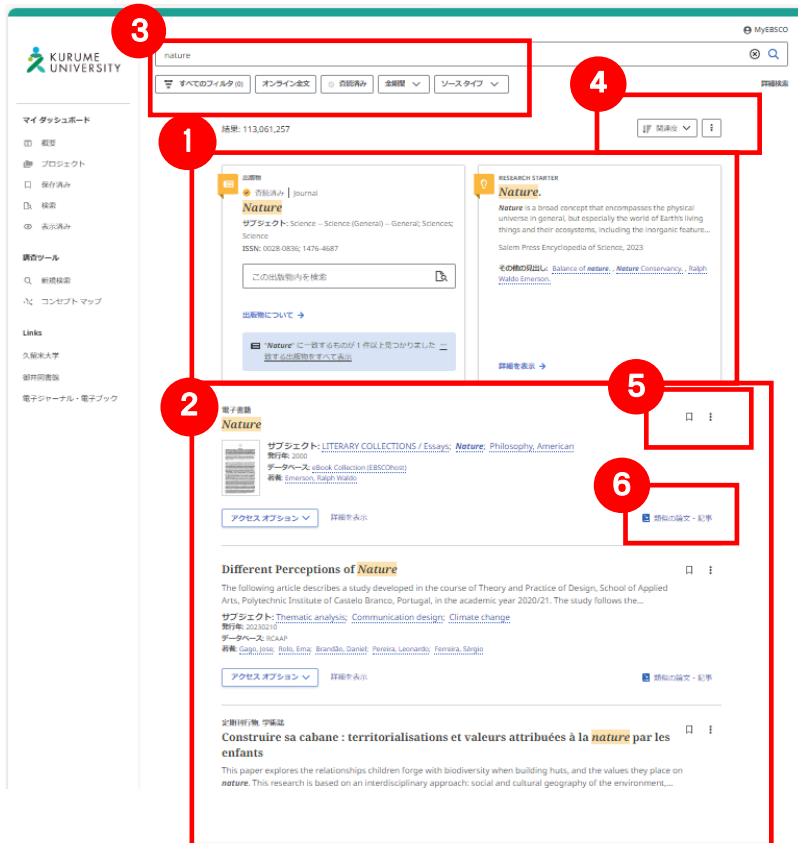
MyEBSCO

KURUME UNIVERSITY

3

nature

すべてのフィルタ (0)　オンライン全文　査読済み　全期間　ソースタイプ

詳細検索

4

1

結果: 113,061,257

関連度

マイ ダッシュボード
概要
プロジェクト
保存済み
検索
表示済み

調査ツール
新規検索
コンセプト マップ

Links
久留米大学
御井図書館
電子ジャーナル・電子ブック

出版物
査読済み | Journal
Nature
サブジェクト: Science -- Science (General) -- General; Sciences; Science
ISSN: 0028-0836; 1476-4687

この出版物内を検索

出版物について

"Nature" に一致するものが 1 件以上見つかりました 一致する出版物をすべて表示

RESEARCH STARTER
Nature.
Nature is a broad concept that encompasses the physical universe in general, but especially the world of Earth's living things and their ecosystems, including the inorganic feature...
Salem Press Encyclopedia of Science, 2023
その他の見出し: Balance of nature, Nature Conservancy, Ralph Waldo Emerson,

詳細を表示

2

5

電子書籍
Nature
サブジェクト: LITERARY COLLECTIONS / Essays; Nature; Philosophy, American
発行年: 2000
データベース: eBook Collection (EBSCOhost)
著者: Emerson, Ralph Waldo

6

類似の論文・記事

アクセス オプション　詳細を表示

Different Perceptions of Nature
The following article describes a study developed in the course of Theory and Practice of Design, School of Applied Arts, Polytechnic Institute of Castelo Branco, Portugal, in the academic year 2020/21. The study follows the...
サブジェクト: Thematic analysis; Communication design; Climate change
発行年: 20230210
データベース: RCAAP
著者: Gago, Jose; Rolo, Ema; Brandão, Daniel; Pereira, Leonardo; Ferreira, Sérgio

アクセス オプション　詳細を表示　類似の論文・記事

定期刊行物, 学術誌
Construire sa cabane : territorialisations et valeurs attribuées à la nature par les enfants
This paper explores the relationships children forge with biodiversity when building huts, and the values they place on nature. This research is based on an interdisciplinary approach: social and cultural geography of the environment,...